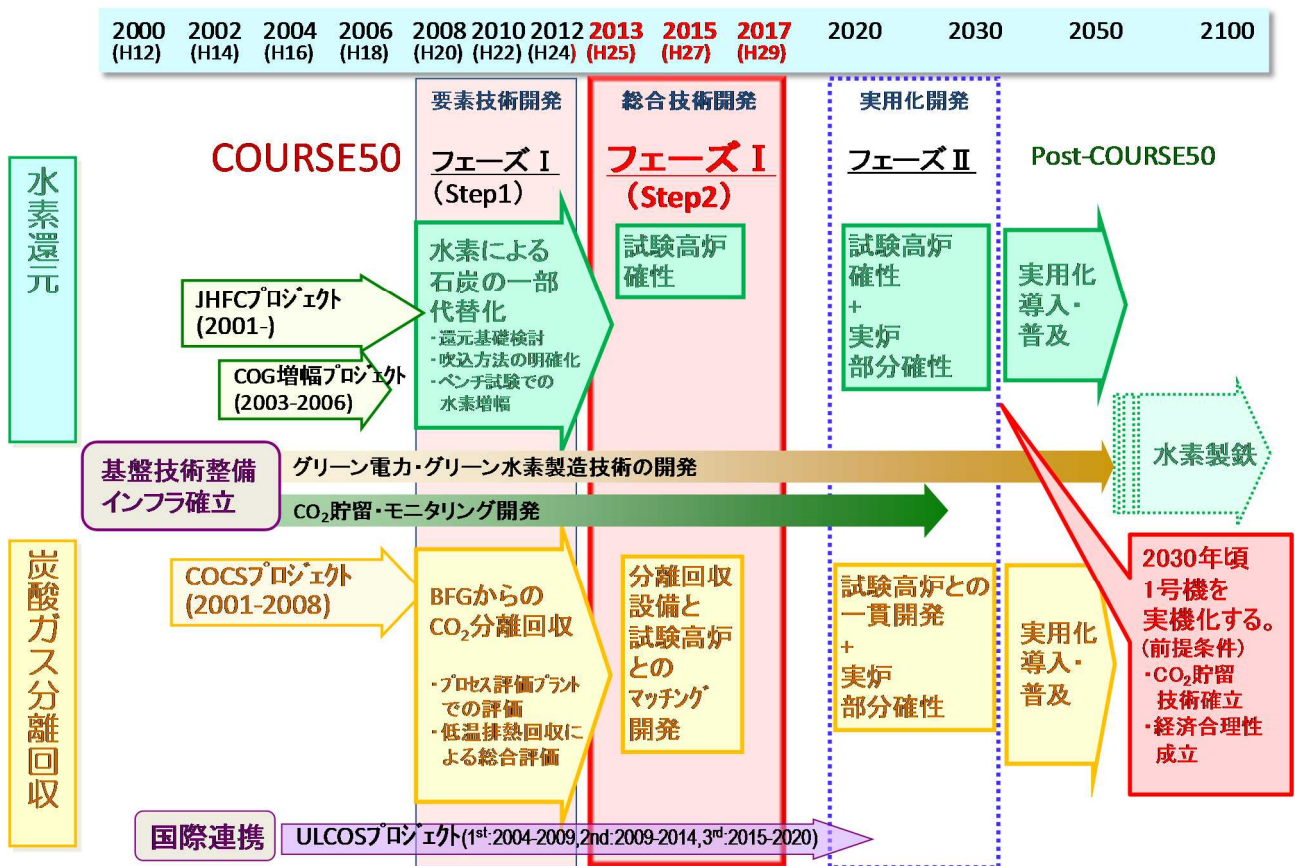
2000 (H12) 2002 (H14) 2004 (H16) 2006 (H18) 2008 (H20) 2010 (H22) 2012 (H24) 2013 (H25) 2015 (H27) 2017 (H29) 2020 2030 2050 2100

要素技術開発

総合技術開発

実用化開発

COURSE50

フェーズ I (Step1)

フェーズ I (Step2)

フェーズ II

Post-COURSE50

水素還元

JHFCプロジェクト (2001-)

COG増幅プロジェクト (2003-2006)

水素による石炭の一部代替化
・還元基礎検討
・吹込方法の明確化
・ベンチ試験での水素増幅

試験高炉確性

試験高炉確性
+
実炉部分確性

実用化導入・普及

水素製鉄

基盤技術整備インフラ確立

グリーン電力・グリーン水素製造技術の開発

$CO_2$貯留・モニタリング開発

炭酸ガス分離回収

COCSプロジェクト (2001-2008)

BFGからの$CO_2$分離回収
・プロセス評価プラントでの評価
・低温排熱回収による総合評価

分離回収設備と試験高炉とのマッチング開発

試験高炉との一貫開発
+
実炉部分確性

実用化導入・普及

2030年頃 1号機を実機化する。
(前提条件)
・$CO_2$貯留技術確立
・経済合理性成立

国際連携

ULCOSプロジェクト($1^{st}$:2004-2009, 2nd:2009-2014, $3^{rd}$:2015-2020)